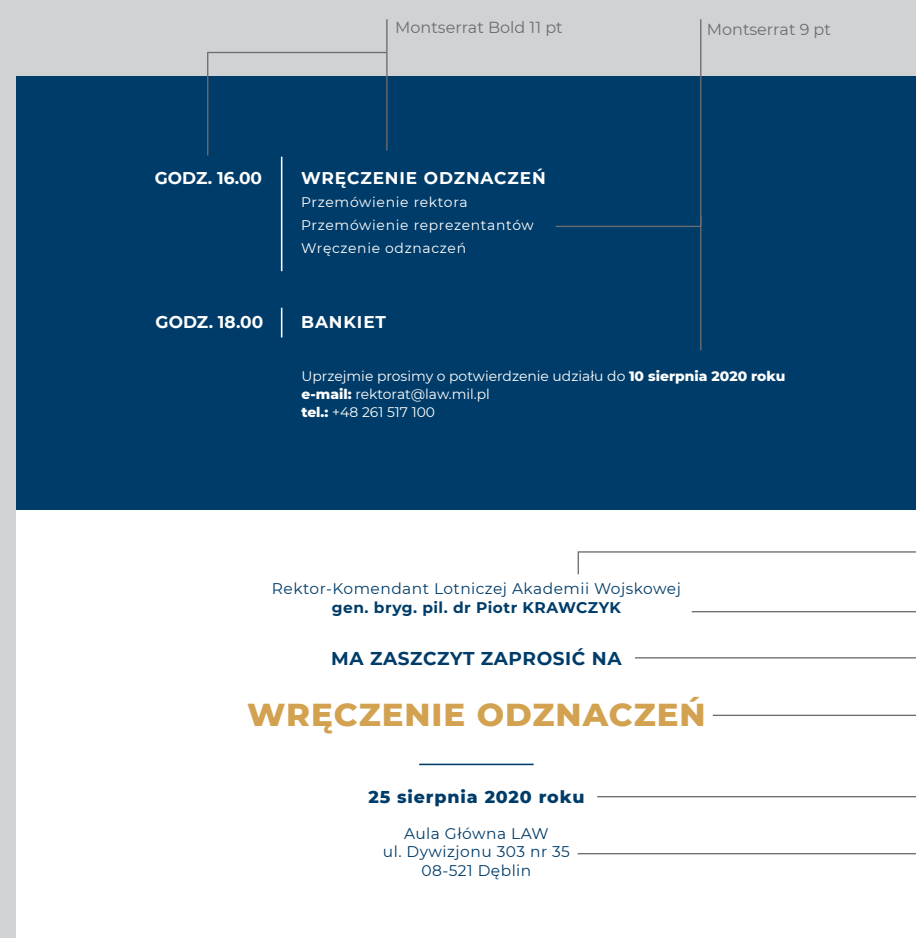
Montserrat Bold 11 pt

Montserrat 9 pt

GODZ. 16.00

WRĘCZENIE ODZNACZEŃ
Przemówienie rektora
Przemówienie reprezentantów
Wręczenie odznaczeń

GODZ. 18.00

BANKIET

Uprzejmie prosimy o potwierdzenie udziału do **10 sierpnia 2020 roku**
**e-mail:** rektorat@law.mil.pl
**tel.:** +48 261 517 100

Rektor-Komendant Lotniczej Akademii Wojskowej
**gen. bryg. pil. dr Piotr KRAWCZYK**

MA ZASZCZYT ZAPROSIĆ NA

WRĘCZENIE ODZNACZEŃ

25 sierpnia 2020 roku

Aula Główna LAW
ul. Dywizjonu 303 nr 35
08-521 Dęblin